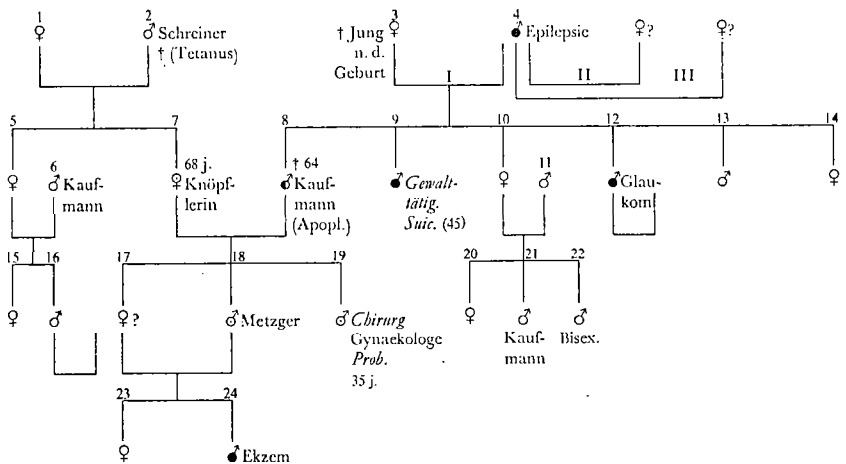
1 ♀

2 ♂ Schreiner † (Tetanus)

3 † Jung n. d. Geburt ♀

4 ♂ Epilepsie

♀?

♀?

I

II

III

5 ♀

6 ♂ Kaufmann

7 68 j. ♀ Knöpflerin

8 † 64 ♂ Kaufmann (Apopl.)

9 ♂ *Gewalttätig. Suic.* (45)

10 ♀

11 ♂

12 ♂ Glaukom

13 ♂

14 ♀

15 ♀

16 ♂

17 ♀?

18 ♂ Metzger

19 ♂ *Chirurg* Gynaekologe *Prob.* 35 j.

20 ♀

21 ♂ Kaufmann

22 ♂ Bisex.

23 ♀

24 ♂ Ekzem